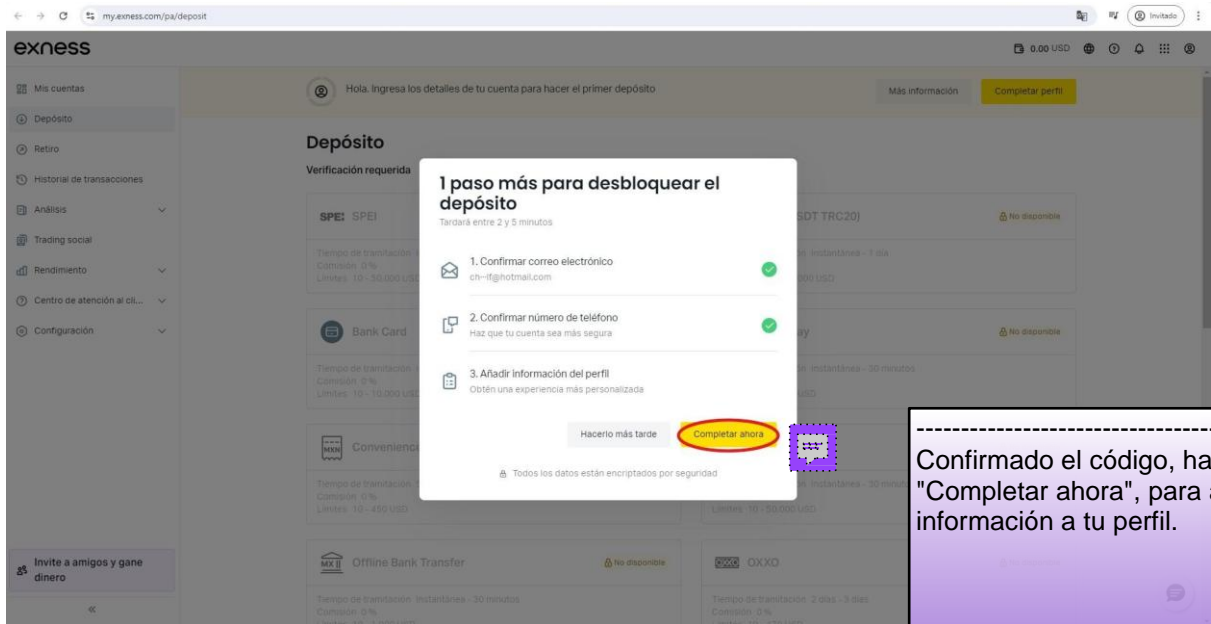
my.exness.com/pa/deposit

Invitado

exness

0.00 USD

Mis cuentas
Depósito
Retiro
Historial de transacciones
Análisis
Trading social
Rendimiento
Centro de atención al cli...
Configuración

Invite a amigos y gane dinero

«

Hola. Ingresa los detalles de tu cuenta para hacer el primer depósito

Más información

Completar perfil

Depósito

Verificación requerida

SPEI SPEI

Tiempo de tramitación
Comisión 0%
Límites 10 - 50 000 USD

Bank Card

Tiempo de tramitación
Comisión 0%
Límites 10 - 10 000 USD

Convenience

Tiempo de tramitación
Comisión 0%
Límites 10 - 450 USD

Offline Bank Transfer

No disponible

Tiempo de tramitación Instantánea - 30 minutos
Comisión 0%

SDT TRC20)

No disponible

Instantánea - 1 día

000 USD

ay

No disponible

Instantánea - 30 minutos

USD

Instantánea - 30 minutos

Límites 10 - 50 000 USD

OXXO

Tiempo de tramitación 2 días - 3 días
Comisión 0%

1 paso más para desbloquear el depósito

Tardará entre 2 y 5 minutos

1. Confirmar correo electrónico
ch--it@hotmail.com

2. Confirmar número de teléfono
Haz que tu cuenta sea más segura

3. Añadir información del perfil
Obtén una experiencia más personalizada

Hacerlo más tarde

Completar ahora

Todos los datos están encriptados por seguridad

Confirmado el código, ha
"Completar ahora", para a
información a tu perfil.